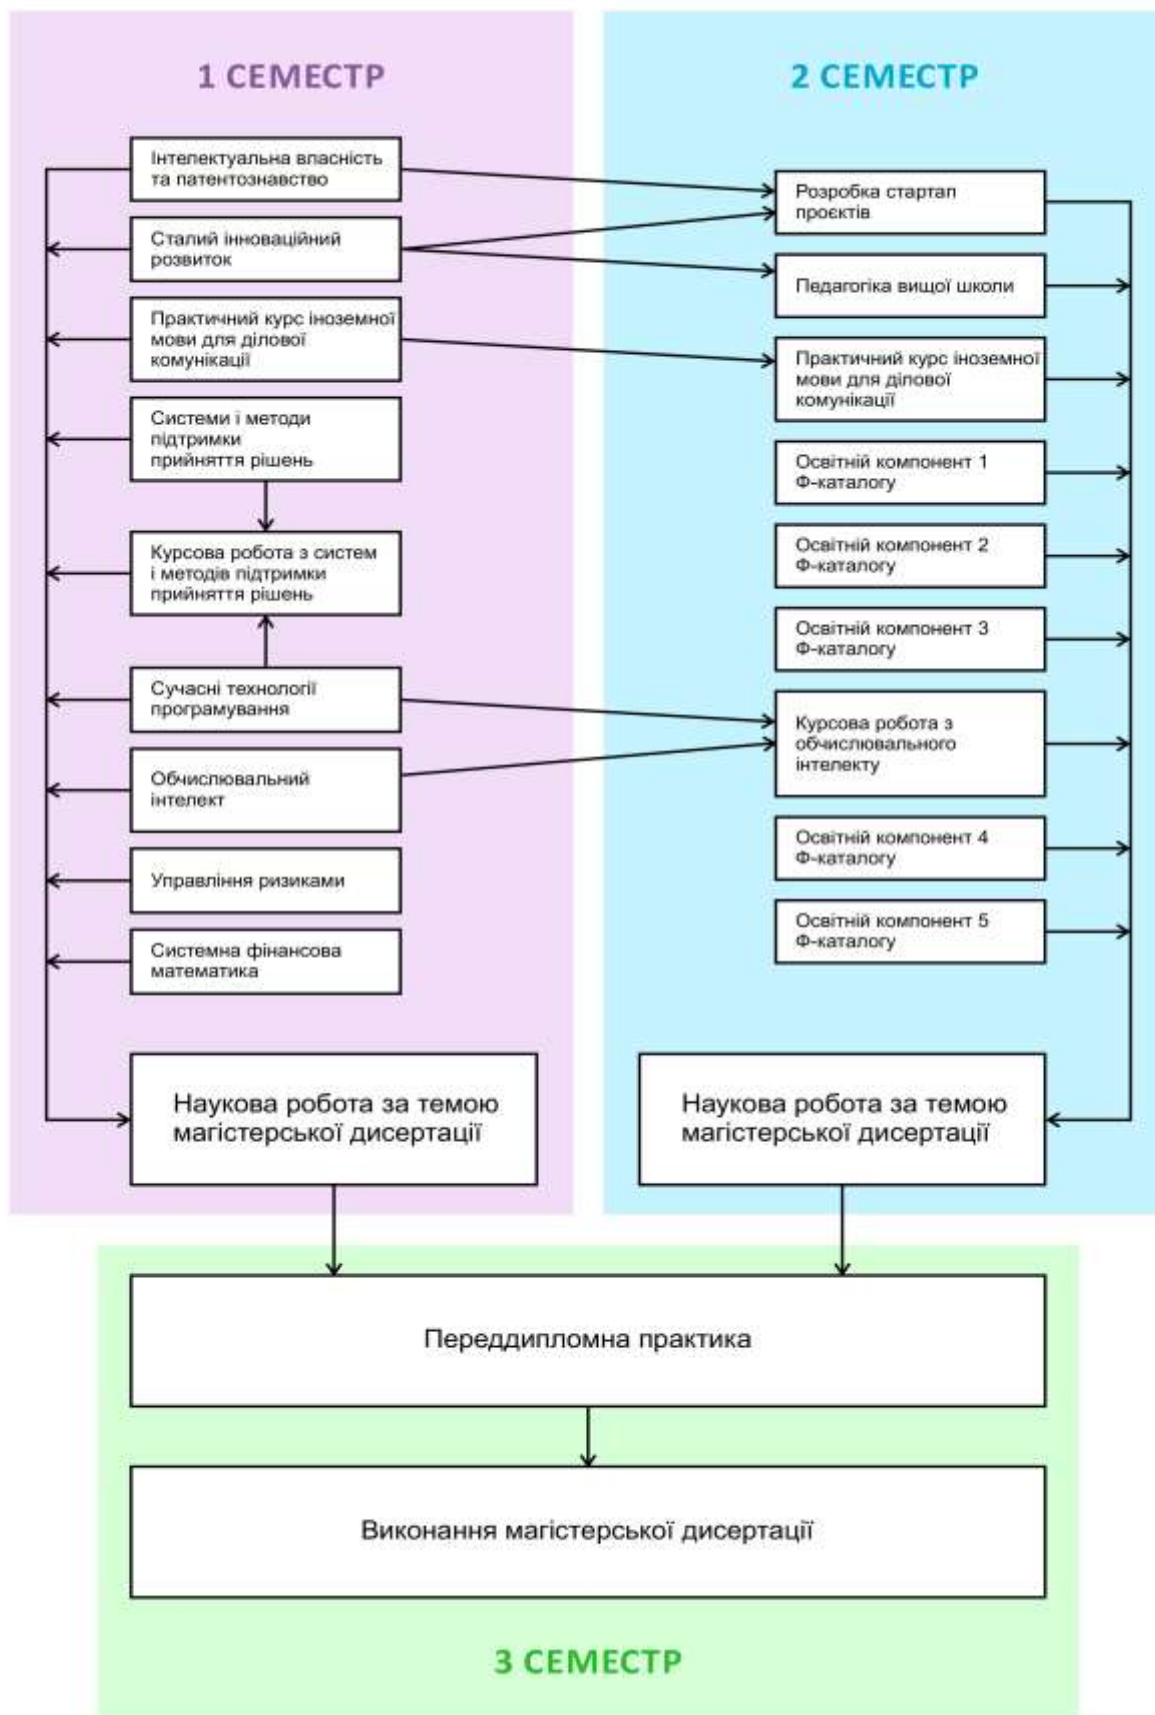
1 СЕМЕСТР

2 СЕМЕСТР

Інтелектуальна власність та патентознавство

Сталий інноваційний розвиток

Практичний курс іноземної мови для ділової комунікації

Системи і методи підтримки прийняття рішень

Курсова робота з систем і методів підтримки прийняття рішень

Сучасні технології програмування

Обчислювальний інтелект

Управління ризиками

Системна фінансова математика

Розробка стартап проєктів

Педагогіка вищої школи

Практичний курс іноземної мови для ділової комунікації

Освітній компонент 1 Ф-каталогу

Освітній компонент 2 Ф-каталогу

Освітній компонент 3 Ф-каталогу

Курсова робота з обчислювального інтелекту

Освітній компонент 4 Ф-каталогу

Освітній компонент 5 Ф-каталогу

Наукова робота за темою магістерської дисертації

Наукова робота за темою магістерської дисертації

Переддипломна практика

Виконання магістерської дисертації

3 СЕМЕСТР